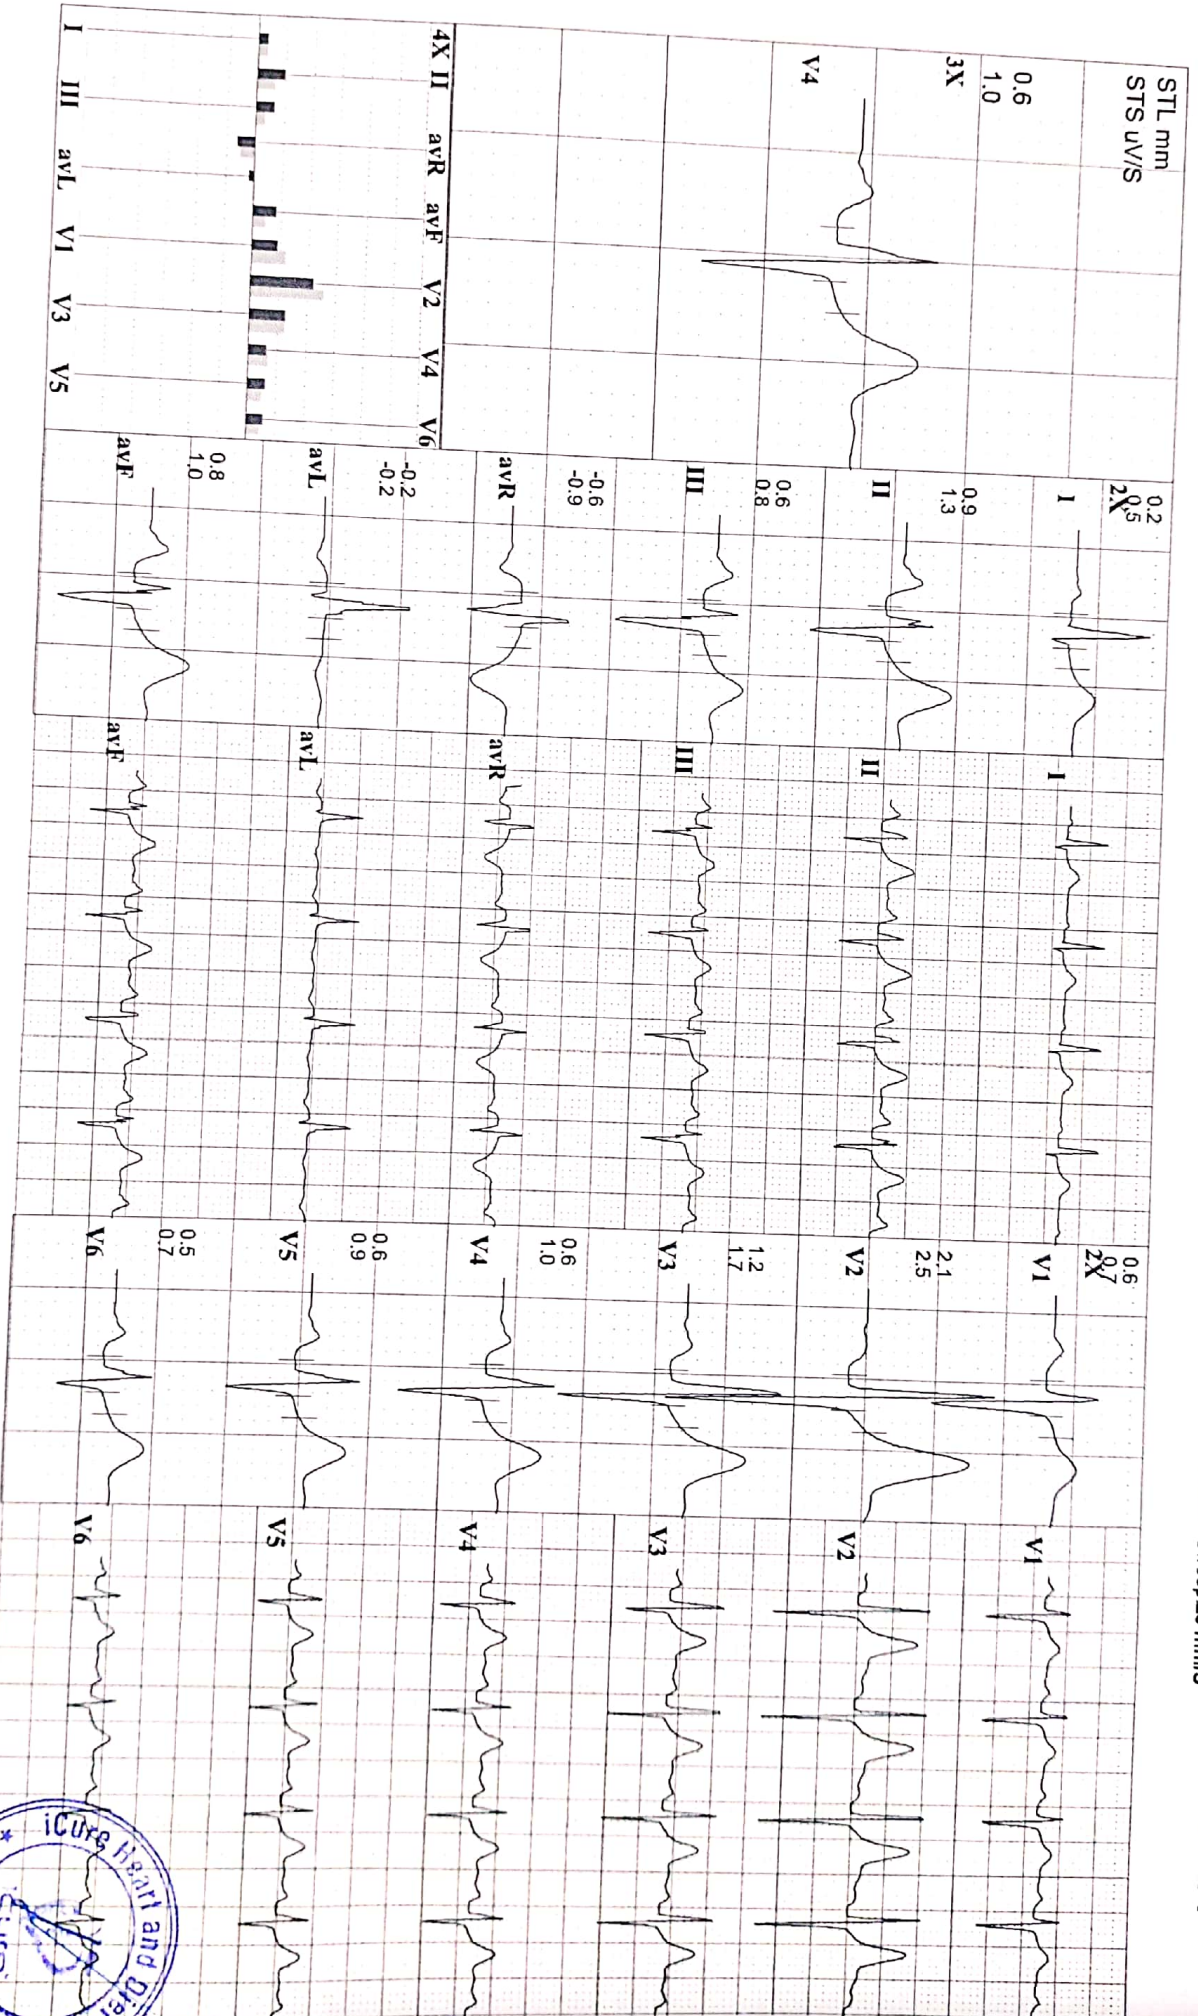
STL mm
STS uV/S

0.6
1.0
3X

V4

4X II avR avF V2 V4 V6

I III avL V1 V3 V5

0.2
0.5
2X
I

0.9
1.3
II

0.6
0.8
III

-0.6
-0.9
avR

-0.2
-0.2
avL

0.8
1.0
avF

I
II
III
avR
avL
avF

0.6
0.7
2X
V1

2.1
2.5
V2

1.2
1.7
V3

0.6
1.0
V4

0.6
0.9
V5

0.5
0.7
V6

V1
V2
V3
V4
V5
V6

iCure Heart and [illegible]